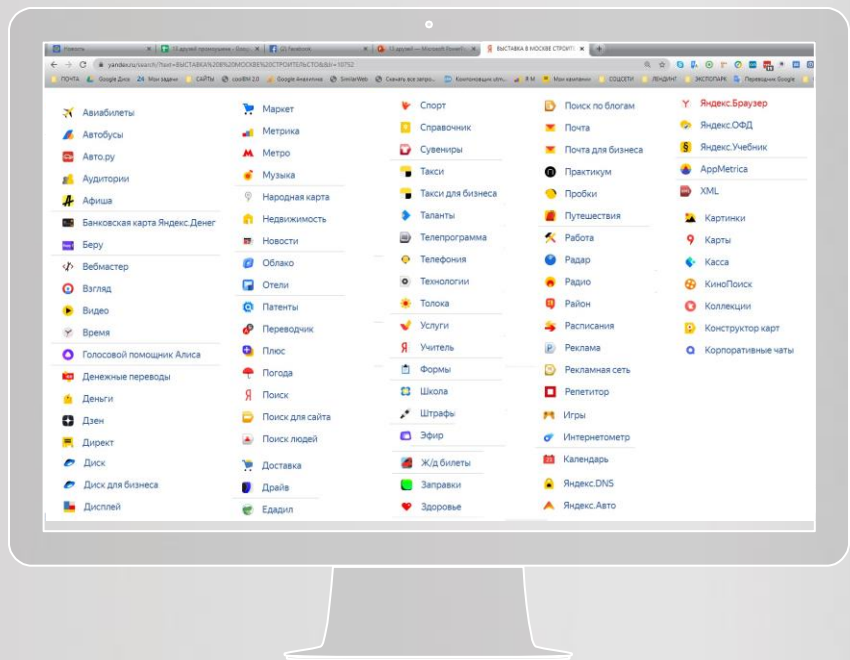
Новости | 13 друзей проверили | (2) Facebook | 13 друзей — Microsoft PowerPoint | ВЫСТАВКА В МОСКВЕ СТРОИТЕ

yandex.ru/search/?text=ВЫСТАВКА%20В%20МОСКВЕ%20СТРОИТЕЛЬСТВО&lr=10752

ПОЧТА | Google Диск | 24 Мои задачи | САЙТЫ | cossBM 2.0 | Google Аналитика | SimilarWeb | Скачать все запро... | Компоновщик utm... | Я М | Мои кампании | СОЦСЕТИ | ЛЕНДИНГ | ЭКСПОПАРК | Переводчик Google

Авиабилеты
Автобусы
Авто.ру
Аудитории
Афиша
Банковская карта Яндекс.Денег
Беру
Вебмастер
Взгляд
Видео
Время
Голосовой помощник Алиса
Денежные переводы
Деньги
Дзен
Директ
Диск
Диск для бизнеса
Дисплей

Маркет
Метрика
Метро
Музыка
Народная карта
Недвижимость
Новости
Облако
Отели
Патенты
Переводчик
Плюс
Погода
Поиск
Поиск для сайта
Поиск людей
Доставка
Драйв
Едадил

Спорт
Справочник
Сувениры
Такси
Такси для бизнеса
Таланты
Телепрограмма
Телефония
Технологии
Толока
Услуги
Учитель
Формы
Школа
Штрафы
Эфир
Ж/д билеты
Заправки
Здоровье

Поиск по блогам
Почта
Почта для бизнеса
Практикум
Пробки
Путешествия
Работа
Радар
Радио
Район
Расписания
Реклама
Рекламная сеть
Репетитор
Игры
Интернетометр
Календарь
Яндекс.DNS
Яндекс.Авто

Яндекс.Браузер
Яндекс.ОФД
Яндекс.Учебник
AppMetrica
XML
Картинки
Карты
Касса
КиноПоиск
Коллекции
Конструктор карт
Корпоративные чаты